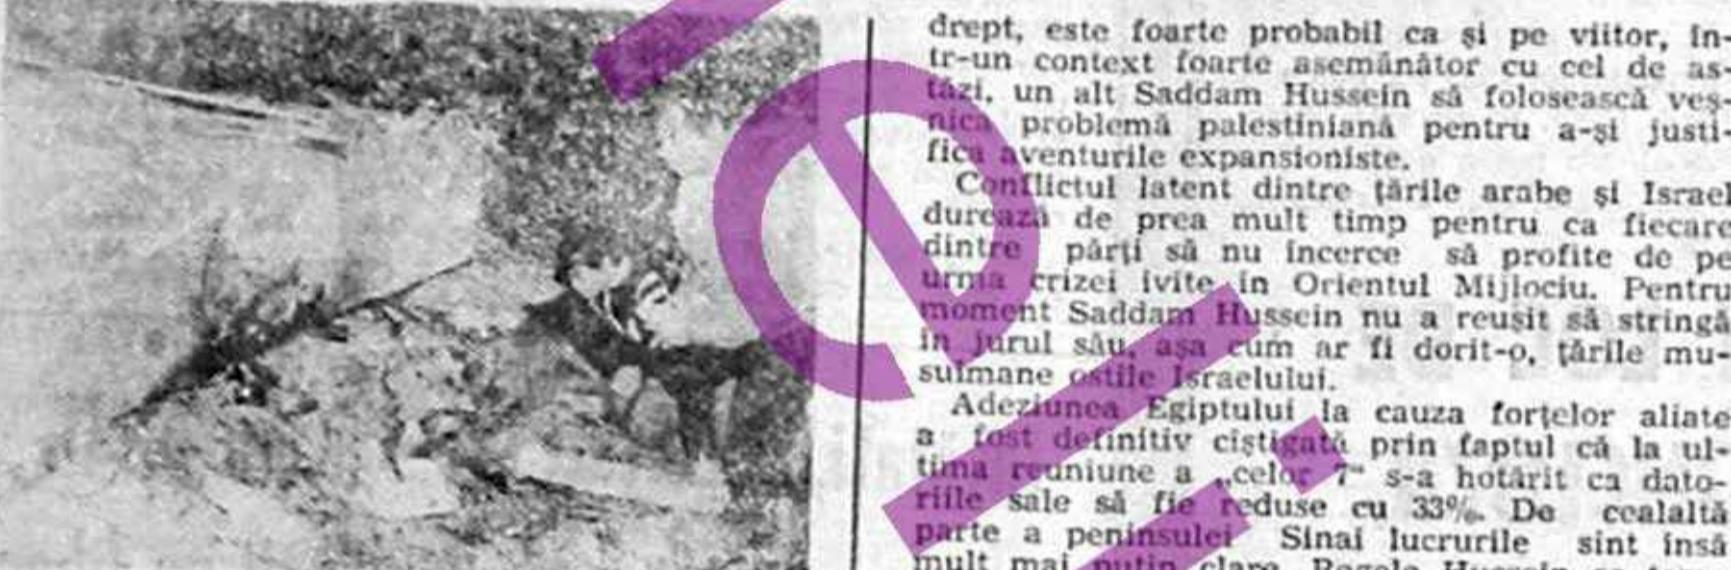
drept, este foarte probabil ca şi pe viitor, într-un context foarte asemănător cu cel de astăzi, un alt Saddam Hussein să folosească veşnica problemă palestiniană pentru a-şi justifica aventurile expansioniste.

Conflictul latent dintre ţările arabe şi Israel durează de prea mult timp pentru ca fiecare dintre părţi să nu încerce să profite de pe urma crizei ivite în Orientul Mijlociu. Pentru moment Saddam Hussein nu a reuşit să strîngă în jurul său, aşa cum ar fi dorit-o, ţările musulmane ostile Israelului.

Adeziunea Egiptului la cauza forţelor aliate a fost definitiv cîştigată prin faptul că la ultima reuniune a „celor 7" s-a hotărît ca datoriile sale să fie reduse cu 33%. De cealaltă parte a peninsulei Sinai lucrurile sînt însă mult mai puţin clare. Regele Hussein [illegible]